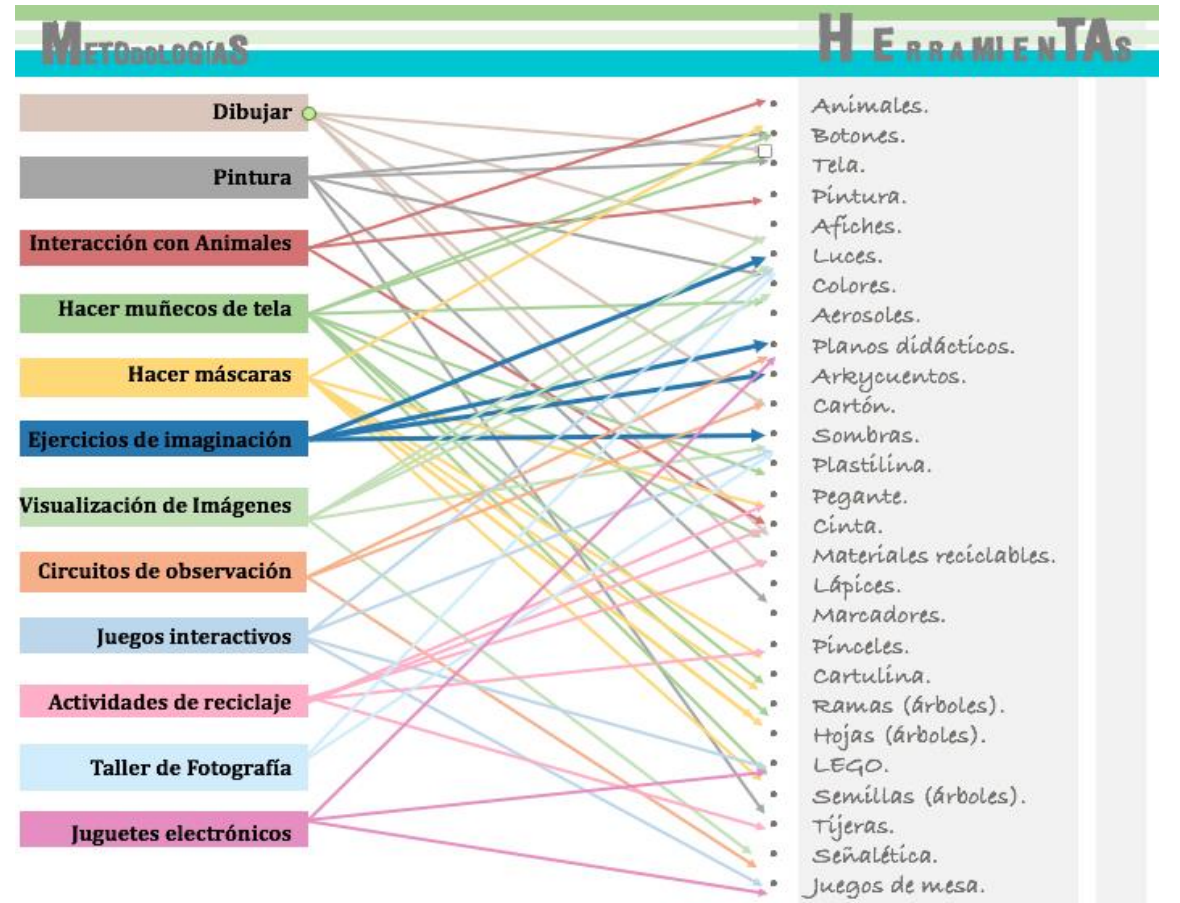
METODOLOGÍAS

HERRAMIENTAS

Dibujar
Pintura
Interacción con Animales
Hacer muñecos de tela
Hacer máscaras
Ejercicios de imaginación
Visualización de Imágenes
Circuitos de observación
Juegos interactivos
Actividades de reciclaje
Taller de Fotografía
Juguetes electrónicos

Animales.
Botones.
Tela.
Pintura.
Afiches.
Luces.
Colores.
Aerosoles.
Planos didácticos.
Arkycuentos.
Cartón.
Sombras.
Plastilina.
Pegante.
Cinta.
Materiales reciclables.
Lápices.
Marcadores.
Pinceles.
Cartulina.
Ramas (árboles).
Hojas (árboles).
LEGO.
Semillas (árboles).
Tijeras.
Señalética.
Juegos de mesa.